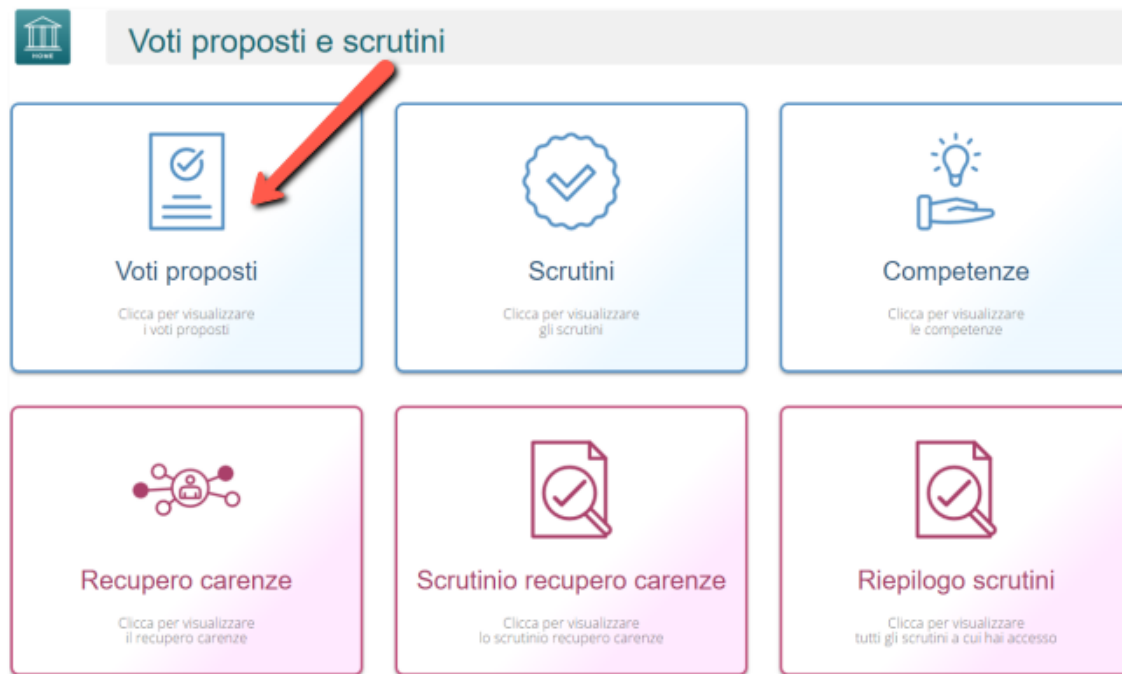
HOME

Voti proposti e scrutini

Voti proposti

Clicca per visualizzare i voti proposti

Scrutini

Clicca per visualizzare gli scrutini

Competenze

Clicca per visualizzare le competenze

Recupero carenze

Clicca per visualizzare il recupero carenze

Scrutinio recupero carenze

Clicca per visualizzare lo scrutinio recupero carenze

Riepilogo scrutini

Clicca per visualizzare tutti gli scrutini a cui hai accesso